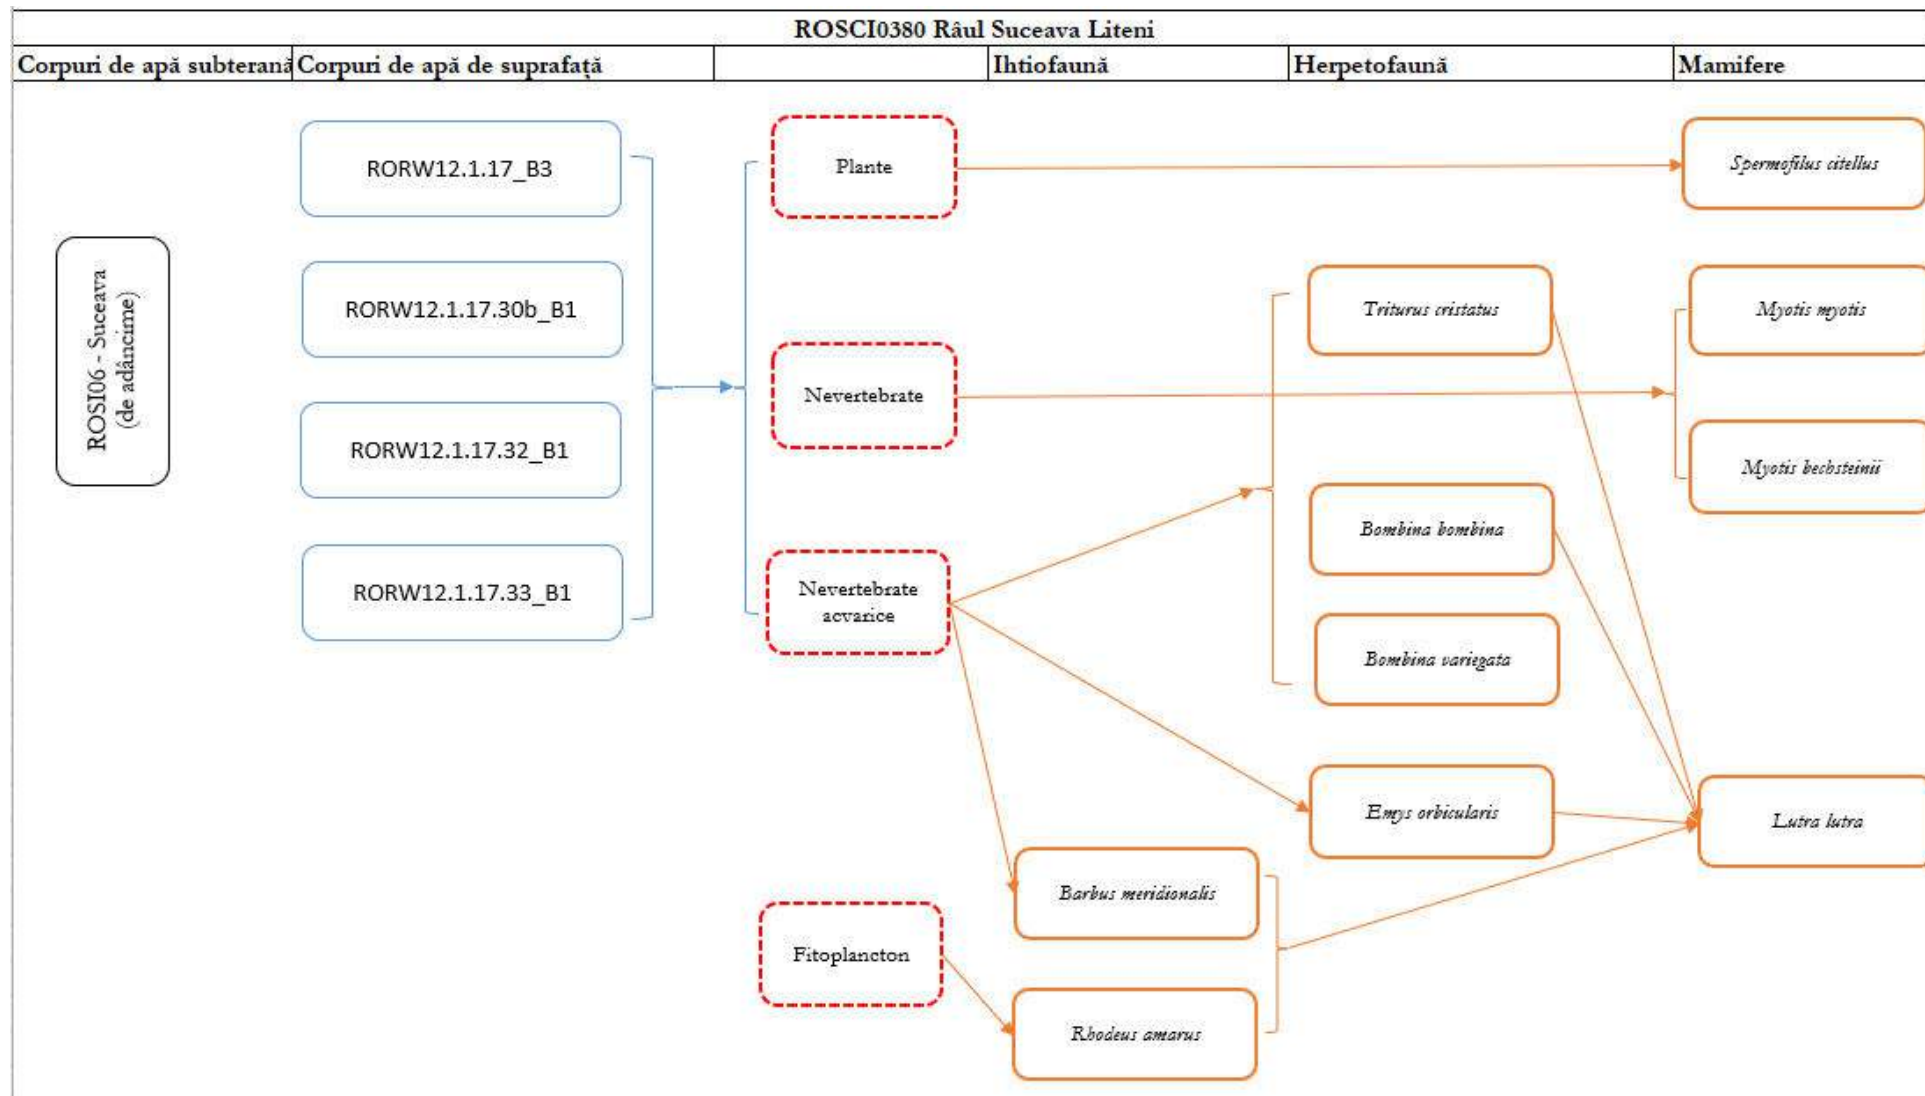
ROSCI0380 Râul Suceava Liteni

| Corpuri de apă subterană | Corpuri de apă de suprafață | | Ihtiofaună | Herpetofaună | Mamifere |
|---|---|---|---|---|---|

ROSI06 - Suceava (de adâncime)

RORW12.1.17_B3

RORW12.1.17.30b_B1

RORW12.1.17.32_B1

RORW12.1.17.33_B1

Plante

Nevertebrate

Nevertebrate acvarice

Fitoplancton

Barbus meridionalis

Rhodeus amarus

Triturus cristatus

Bombina bombina

Bombina variegata

Emys orbicularis

Spermofilus citellus

Myotis myotis

Myotis bechsteinii

Lutra lutra